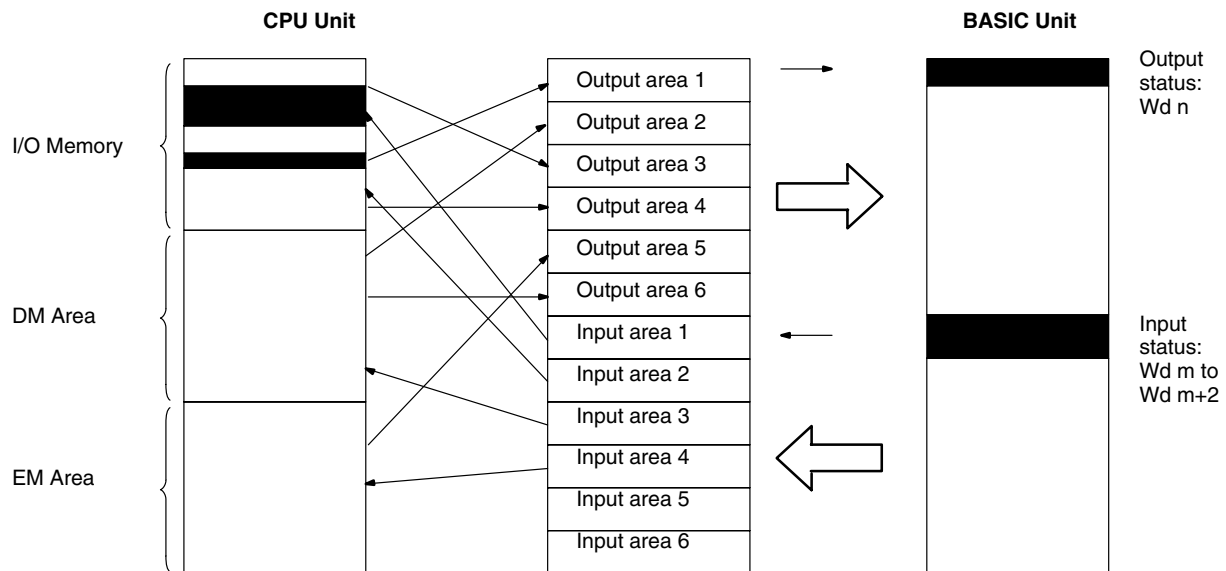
CPU Unit

BASIC Unit

I/O Memory

DM Area

EM Area

Output area 1
Output area 2
Output area 3
Output area 4
Output area 5
Output area 6
Input area 1
Input area 2
Input area 3
Input area 4
Input area 5
Input area 6

Output status: Wd n

Input status: Wd m to Wd m+2